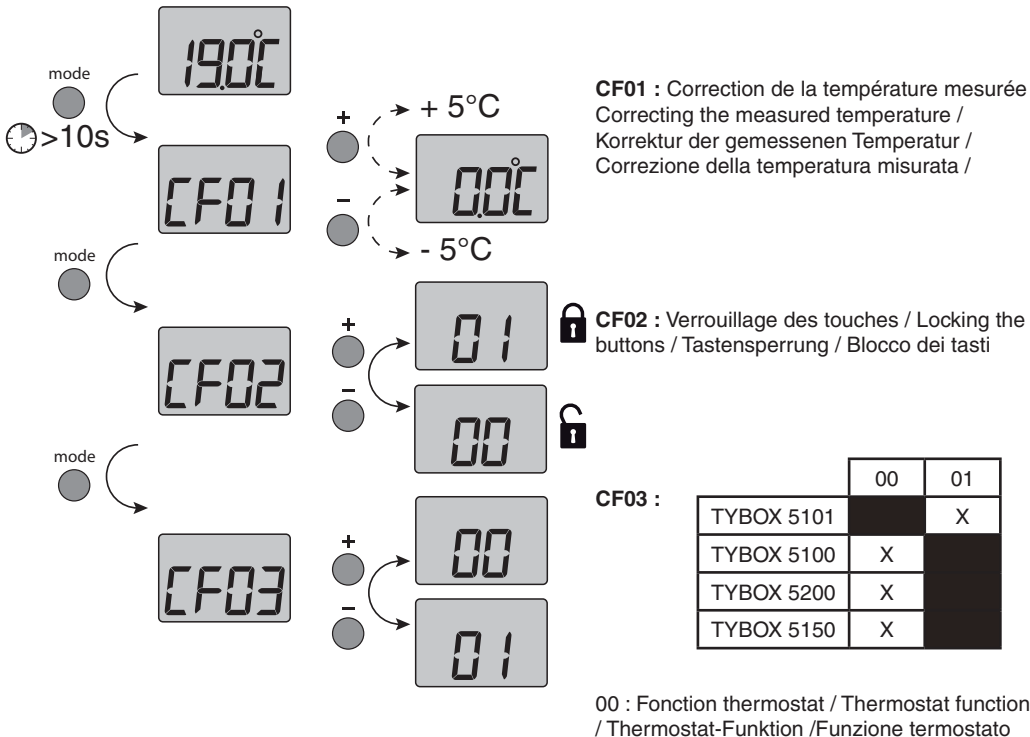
19.0°C

mode

>10s

CF01

+

+ 5°C

0.0°C

–

- 5°C

CF01 : Correction de la température mesurée Correcting the measured temperature / Korrektur der gemessenen Temperatur / Correzione della temperatura misurata /

mode

CF02

+

01

–

00

CF02 : Verrouillage des touches / Locking the buttons / Tastensperrung / Blocco dei tasti

mode

CF03

+

00

–

01

CF03 :

| | 00 | 01 |
|---|---|---|
| TYBOX 5101 | | X |
| TYBOX 5100 | X | |
| TYBOX 5200 | X | |
| TYBOX 5150 | X | |

00 : Fonction thermostat / Thermostat function / Thermostat-Funktion /Funzione termostato